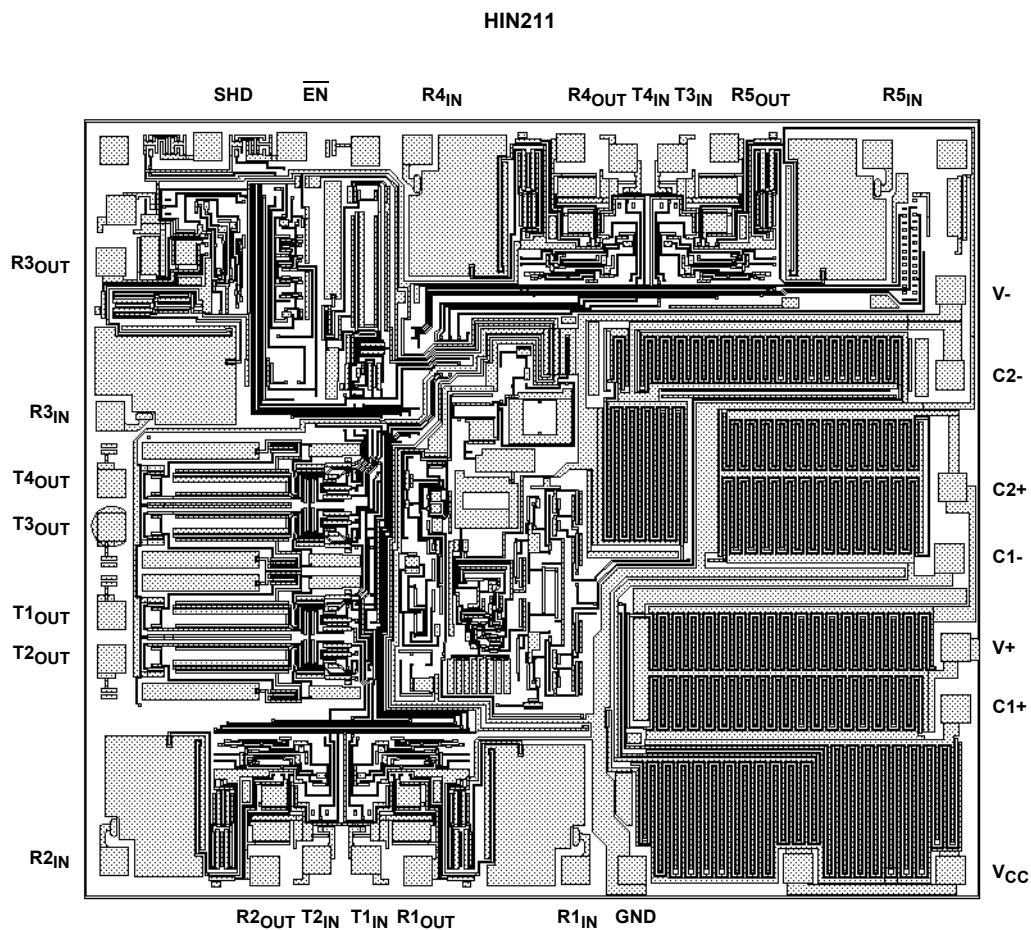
HIN211

SHD $\overline{EN}$ R4$_{IN}$ R4$_{OUT}$ T4$_{IN}$ T3$_{IN}$ R5$_{OUT}$ R5$_{IN}$

R3$_{OUT}$

V-

C2-

R3$_{IN}$

T4$_{OUT}$

C2+

T3$_{OUT}$

C1-

T1$_{OUT}$

V+

T2$_{OUT}$

C1+

R2$_{IN}$

V$_{CC}$

R2$_{OUT}$ T2$_{IN}$ T1$_{IN}$ R1$_{OUT}$ R1$_{IN}$ GND